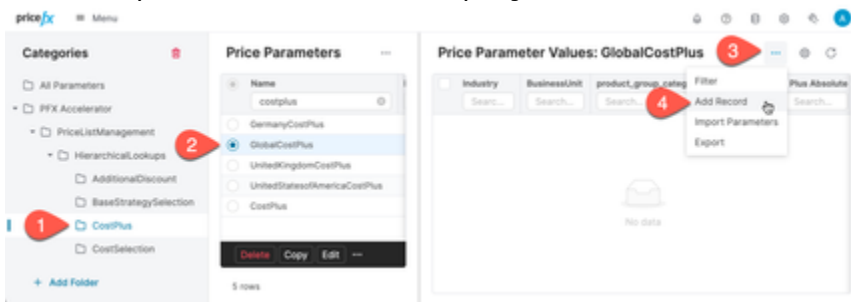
pricefx ≡ Menu

A

Categories

All Parameters
PFX Accelerator
PriceListManagement
HierarchicalLookups
AdditionalDiscount
BaseStrategySelection
1 CostPlus
CostSelection

+ Add Folder

Price Parameters ···

Name
costplus
GermanyCostPlus
2 GlobalCostPlus
UnitedKingdomCostPlus
UnitedStatesofAmericaCostPlus
CostPlus

Delete Copy Edit ···

5 rows

Price Parameter Values: GlobalCostPlus 3 ···

| Industry | BusinessUnit | product_group_categ | Plus Absolute |
|---|---|---|---|
| Searc... | Search... | Search... | Search... |

Filter
4 Add Record
Import Parameters
Export

No data